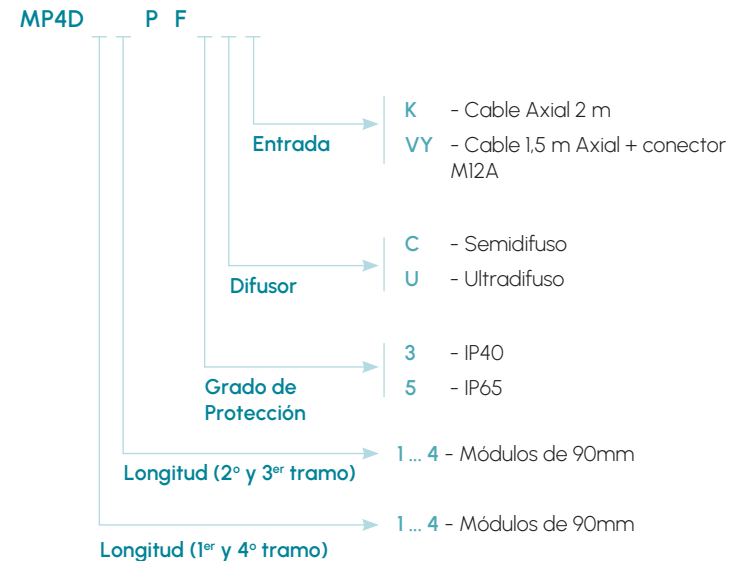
MP4D P F

Entrada
K - Cable Axial 2 m
VY - Cable 1,5 m Axial + conector M12A

Difusor
C - Semidifuso
U - Ultradifuso

Grado de Protección
3 - IP40
5 - IP65

Longitud (2º y 3er tramo)
1 ... 4 - Módulos de 90mm

Longitud (1er y 4º tramo)
1 ... 4 - Módulos de 90mm